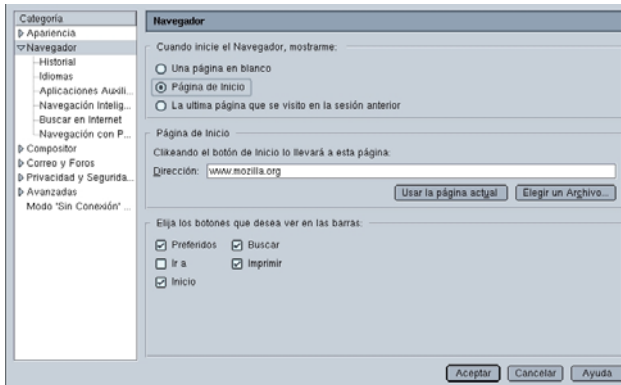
Categoría
▷ Apariencia
▽ Navegador
Historial
Idiomas
Aplicaciones Auxili...
Navegación Intelig...
Buscar en Internet
Navegación con P...
▷ Compositor
▷ Correo y Foros
▷ Privacidad y Segurida...
▷ Avanzadas
Modo "Sin Conexión" ...

Navegador

Cuando inicie el Navegador, mostrarme:
Una página en blanco
Página de Inicio
La ultima página que se visito en la sesión anterior

Página de Inicio
Clikeando el botón de Inicio lo llevará a esta página:
Dirección: www.mozilla.org
Usar la página actual
Elegir un Archivo...

Elija los botones que desea ver en las barras:
Preferidos
Buscar
Ir a
Imprimir
Inicio

Aceptar
Cancelar
Ayuda